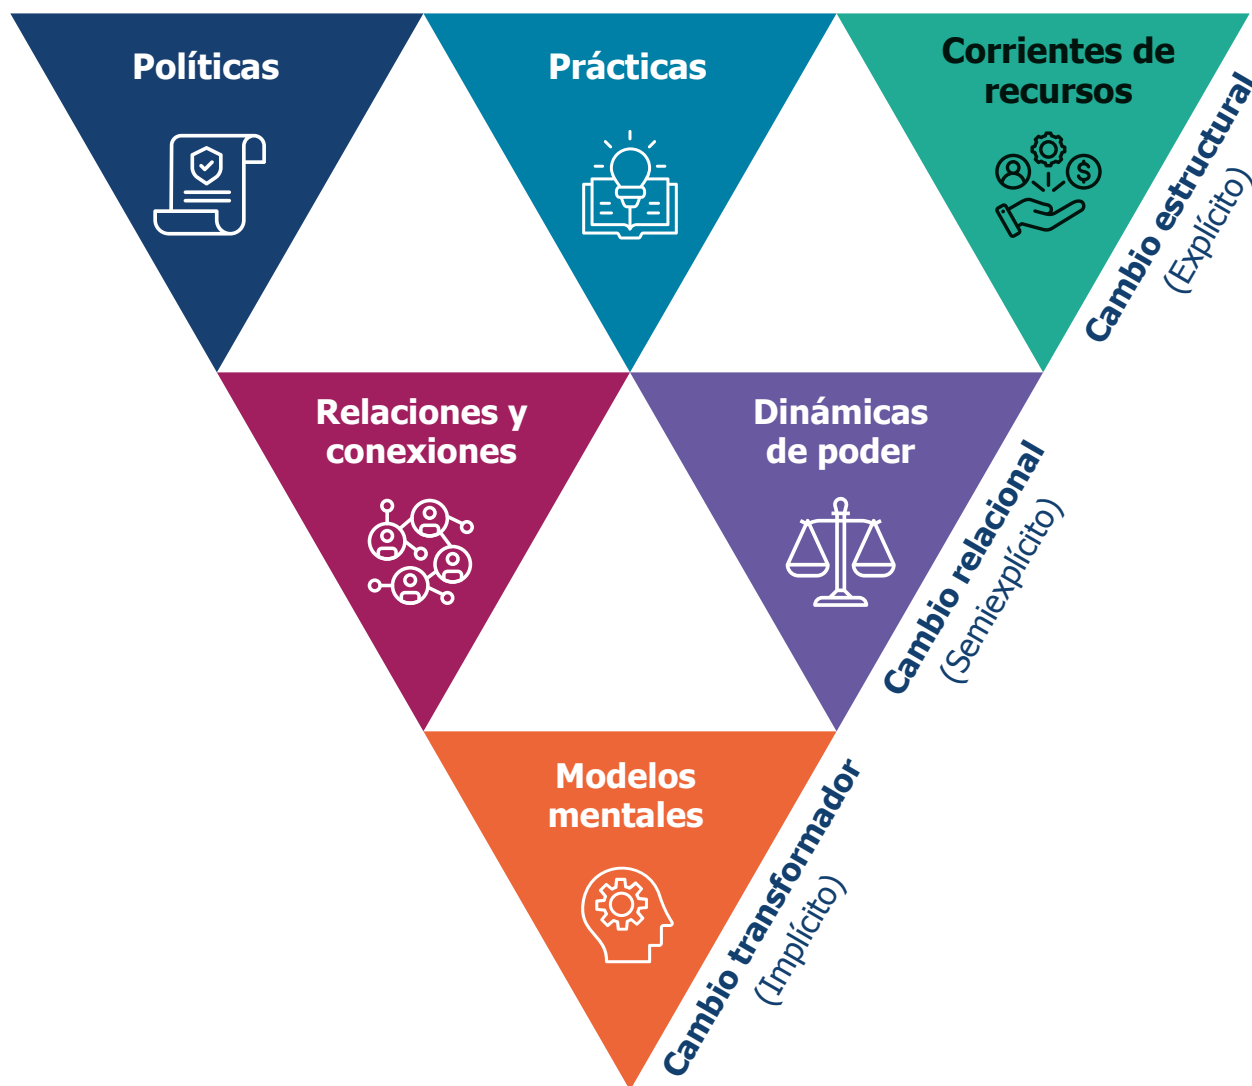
Políticas

Prácticas

Corrientes de recursos

Cambio estructural
(Explícito)

Relaciones y conexiones

Dinámicas de poder

Cambio relacional
(Semiexplícito)

Modelos mentales

Cambio transformador
(Implícito)